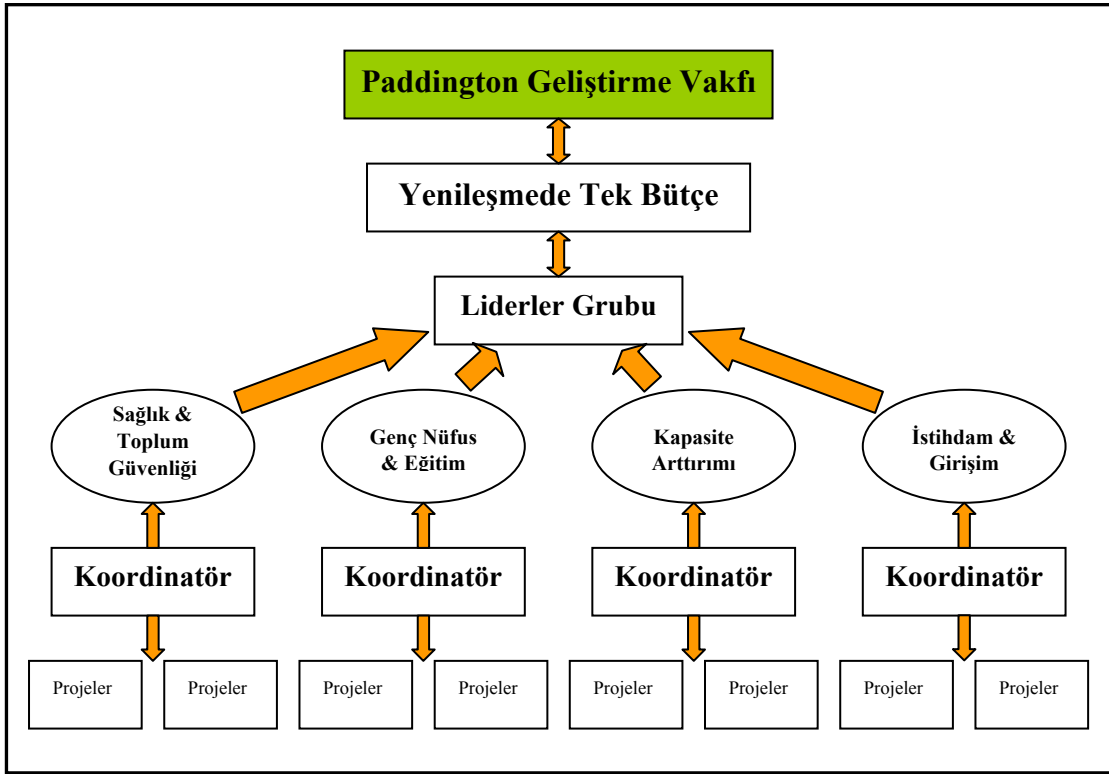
Paddington Geliştirme Vakfı

Yenileşmede Tek Bütçe

Liderler Grubu

Sağlık & Toplum Güvenliği

Genç Nüfus & Eğitim

Kapasite Arttırımı

İstihdam & Girişim

Koordinatör

Koordinatör

Koordinatör

Koordinatör

Projeler

Projeler

Projeler

Projeler

Projeler

Projeler

Projeler

Projeler